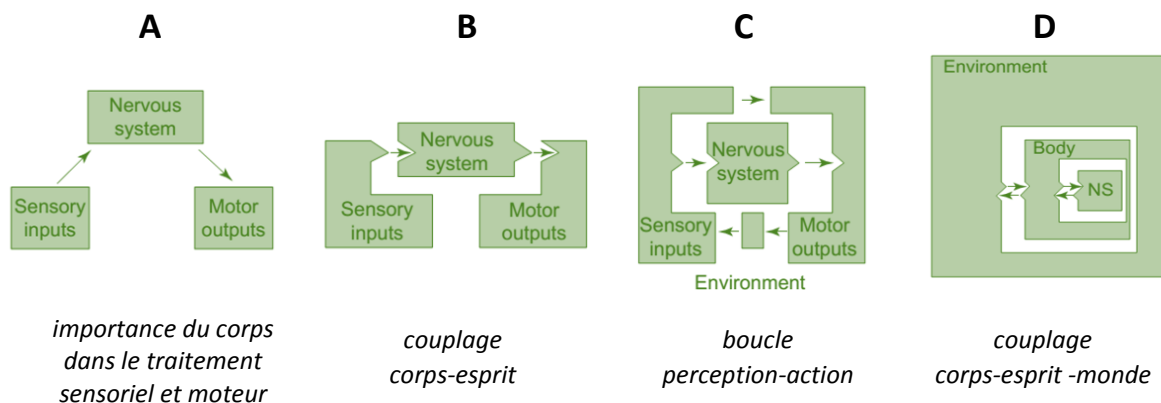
A

Nervous system

Sensory inputs

Motor outputs

importance du corps dans le traitement sensoriel et moteur

B

Nervous system

Sensory inputs

Motor outputs

couplage corps-esprit

C

Nervous system

Sensory inputs

Motor outputs

Environment

boucle perception-action

D

Environment

Body

NS

couplage corps-esprit -monde